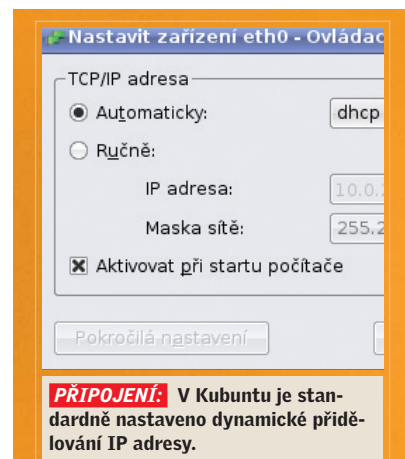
Nastavit zařízení eth0 - Ovládac

TCP/IP adresa

Automaticky: dhcp

Ručně:

IP adresa: 10.0.

Maska sítě: 255.2

Aktivovat při startu počítače

Pokročilá nastavení

PŘIPOJENÍ: V Kubuntu je standardně nastaveno dynamické přidělování IP adresy.